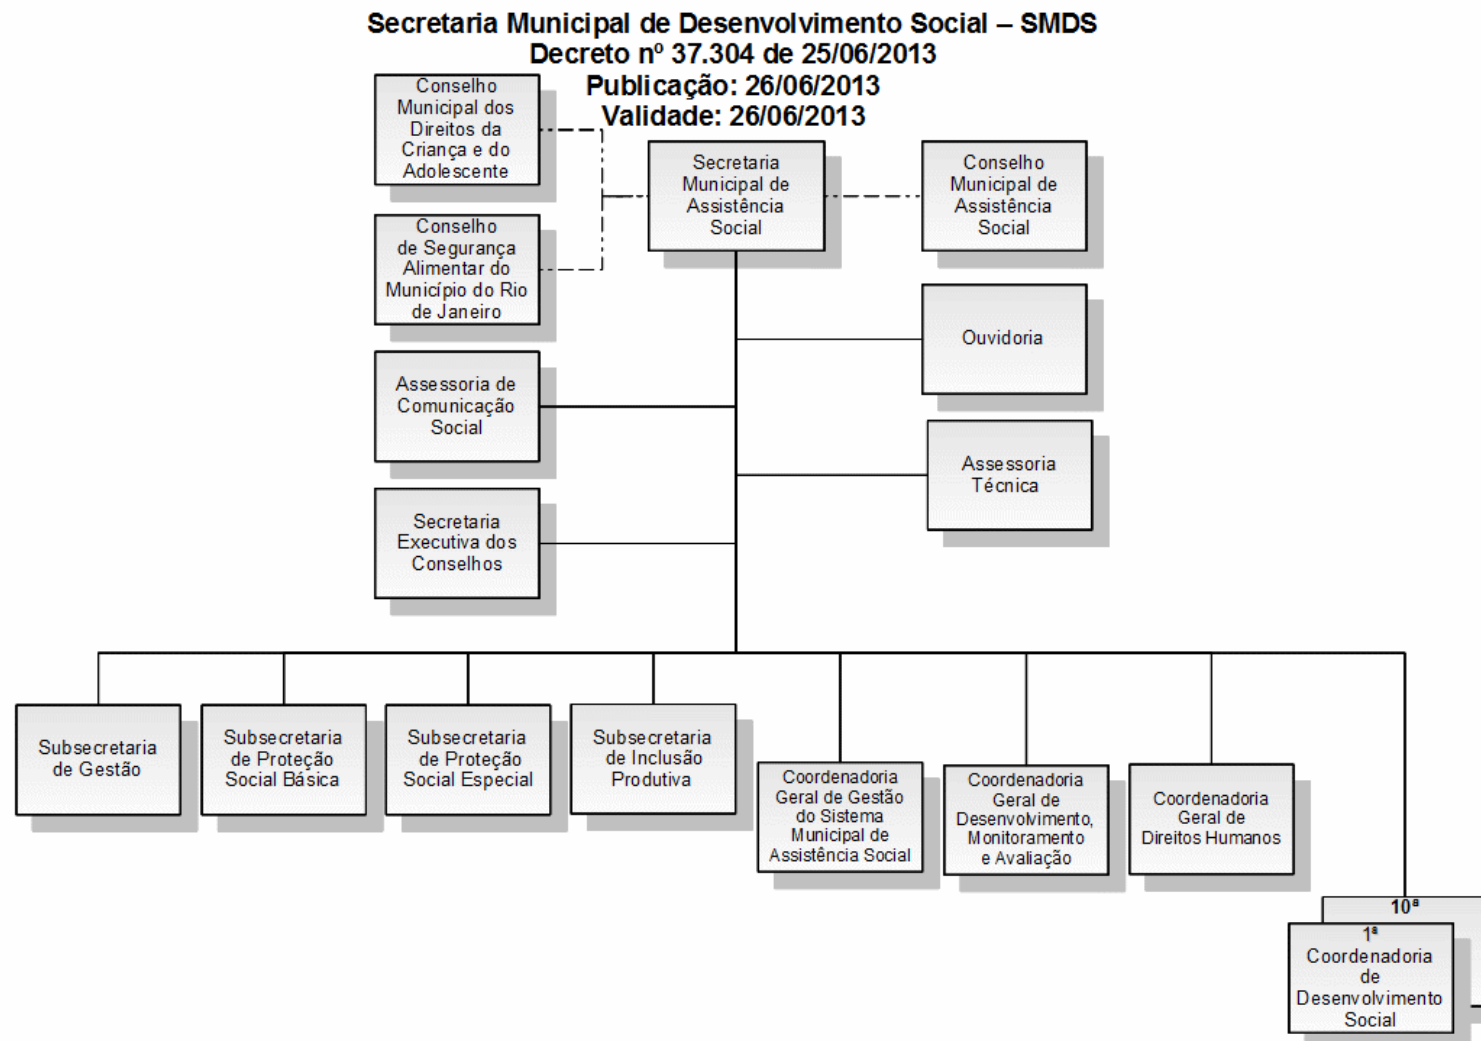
Secretaria Municipal de Desenvolvimento Social – SMDS
Decreto nº 37.304 de 25/06/2013
Publicação: 26/06/2013
Validade: 26/06/2013

Conselho Municipal dos Direitos da Criança e do Adolescente

Conselho de Segurança Alimentar do Município do Rio de Janeiro

Secretaria Municipal de Assistência Social

Conselho Municipal de Assistência Social

Ouvidoria

Assessoria de Comunicação Social

Assessoria Técnica

Secretaria Executiva dos Conselhos

Subsecretaria de Gestão

Subsecretaria de Proteção Social Básica

Subsecretaria de Proteção Social Especial

Subsecretaria de Inclusão Produtiva

Coordenadoria Geral de Gestão do Sistema Municipal de Assistência Social

Coordenadoria Geral de Desenvolvimento, Monitoramento e Avaliação

Coordenadoria Geral de Direitos Humanos

10ª

1ª Coordenadoria de Desenvolvimento Social